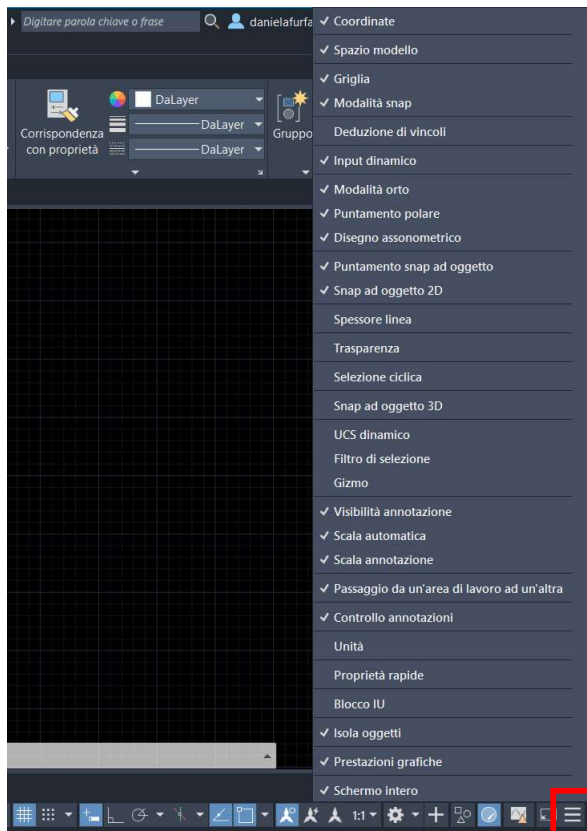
Digitare parola chiave o frase
danielafurfa

Corrispondenza con proprietà
DaLayer
DaLayer
DaLayer
Gruppo

✓ Coordinate
✓ Spazio modello
✓ Griglia
✓ Modalità snap
Deduzione di vincoli
✓ Input dinamico
✓ Modalità orto
✓ Puntamento polare
✓ Disegno assonometrico
✓ Puntamento snap ad oggetto
✓ Snap ad oggetto 2D
Spessore linea
Trasparenza
Selezione ciclica
Snap ad oggetto 3D
UCS dinamico
Filtro di selezione
Gizmo
✓ Visibilità annotazione
✓ Scala automatica
✓ Scala annotazione
✓ Passaggio da un'area di lavoro ad un'altra
✓ Controllo annotazioni
Unità
Proprietà rapide
Blocco IU
✓ Isola oggetti
✓ Prestazioni grafiche
✓ Schermo intero

1:1